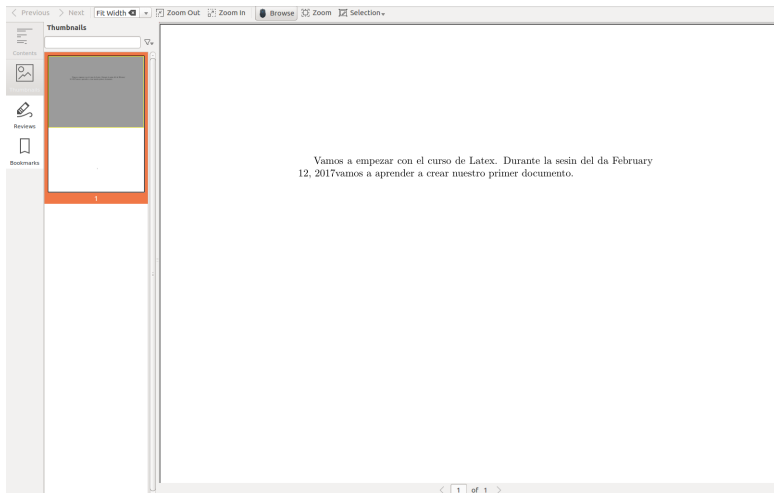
Previous Next Fit Width Zoom Out Zoom In Browse Zoom Selection

Thumbnails

Contents

Reviews

Bookmarks

1

Vamos a empezar con el curso de Latex. Durante la sesin del da February 12, 2017vamos a aprender a crear nuestro primer documento.

1 of 1